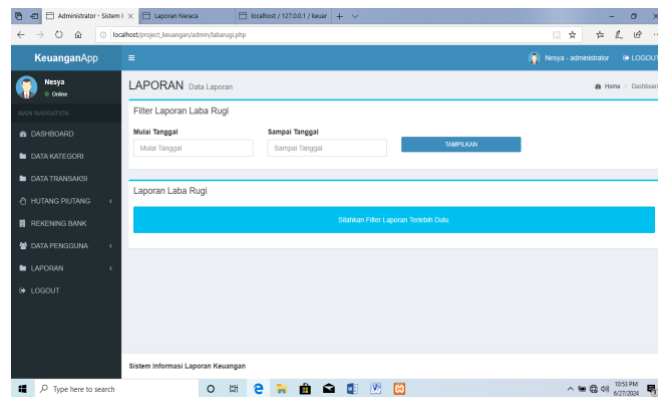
Administrator - Sistem I × Laporan Neraca localhost / 127.0.0.1 / keuar + ∨

localhost/project_keuangan/admin/labarugi.php

KeuanganApp

Nesya - administrator LOGOUT

Nesya
Online

MAIN NAVIGATION

DASHBOARD

DATA KATEGORI

DATA TRANSAKSI

HUTANG PIUTANG

REKENING BANK

DATA PENGGUNA

LAPORAN

LOGOUT

LAPORAN Data Laporan

Home › Dashboard

Filter Laporan Laba Rugi

Mulai Tanggal

Mulai Tanggal

Sampai Tanggal

Sampai Tanggal

TAMPILKAN

Laporan Laba Rugi

Silahkan Filter Laporan Terlebih Dulu.

Sistem Informasi Laporan Keuangan

Type here to search

10:53 PM
6/27/2024